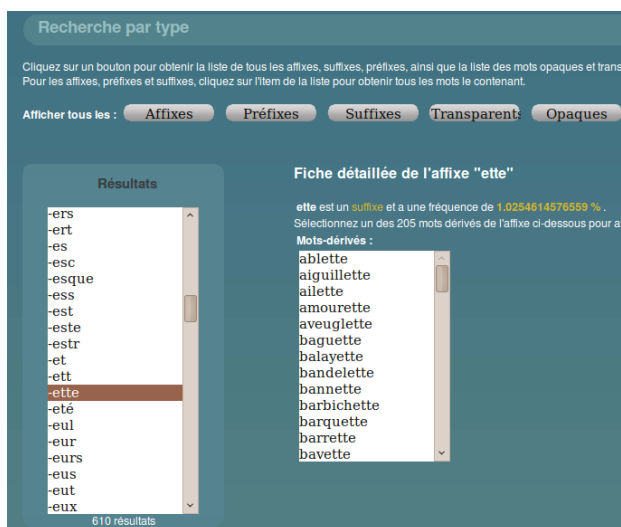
Recherche par type

Cliquez sur un bouton pour obtenir la liste de tous les affixes, suffixes, préfixes, ainsi que la liste des mots opaques et trans
Pour les affixes, préfixes et suffixes, cliquez sur l'item de la liste pour obtenir tous les mots le contenant.

Afficher tous les : Affixes Préfixes Suffixes Transparents Opaques

Résultats

-ers
-ert
-es
-esc
-esque
-ess
-est
-este
-estr
-et
-ett
-ette
-eté
-eul
-eur
-eurs
-eus
-eut
-eux

610 résultats

Fiche détaillée de l'affixe "ette"

ette est un suffixe et a une fréquence de 1.0254614576559 % .
Sélectionnez un des 205 mots dérivés de l'affixe ci-dessous pour a

Mots-dérivés :

ablette
aiguillette
ailette
amourette
aveuglette
baguette
balayette
bandelette
bannette
barbichette
barquette
barrette
bavette